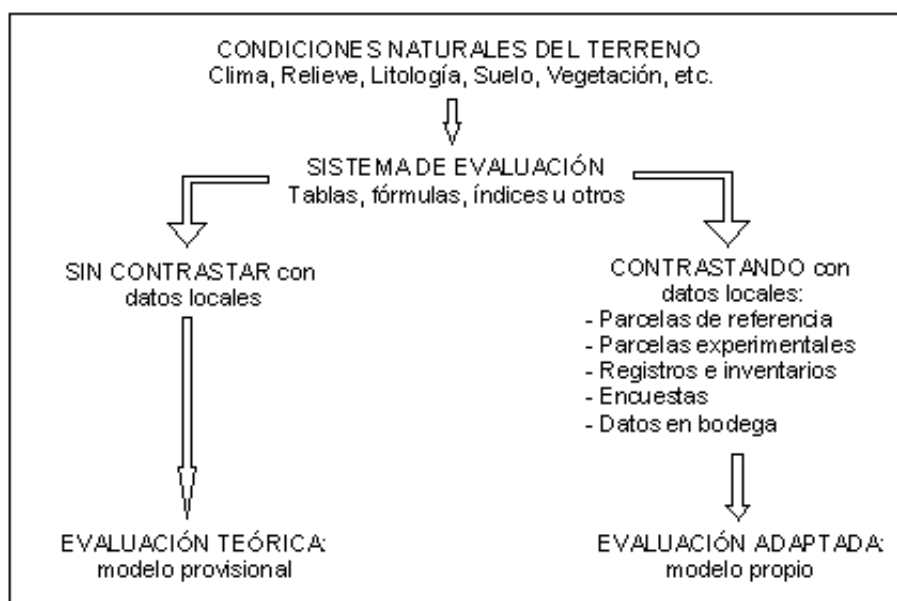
CONDICIONES NATURALES DEL TERRENO
Clima, Relieve, Litología, Suelo, Vegetación, etc.

SISTEMA DE EVALUACIÓN
Tablas, fórmulas, índices u otros

SIN CONTRASTAR con datos locales

CONTRASTANDO con datos locales:
- Parcelas de referencia
- Parcelas experimentales
- Registros e inventarios
- Encuestas
- Datos en bodega

EVALUACIÓN TEÓRICA: modelo provisional

EVALUACIÓN ADAPTADA: modelo propio